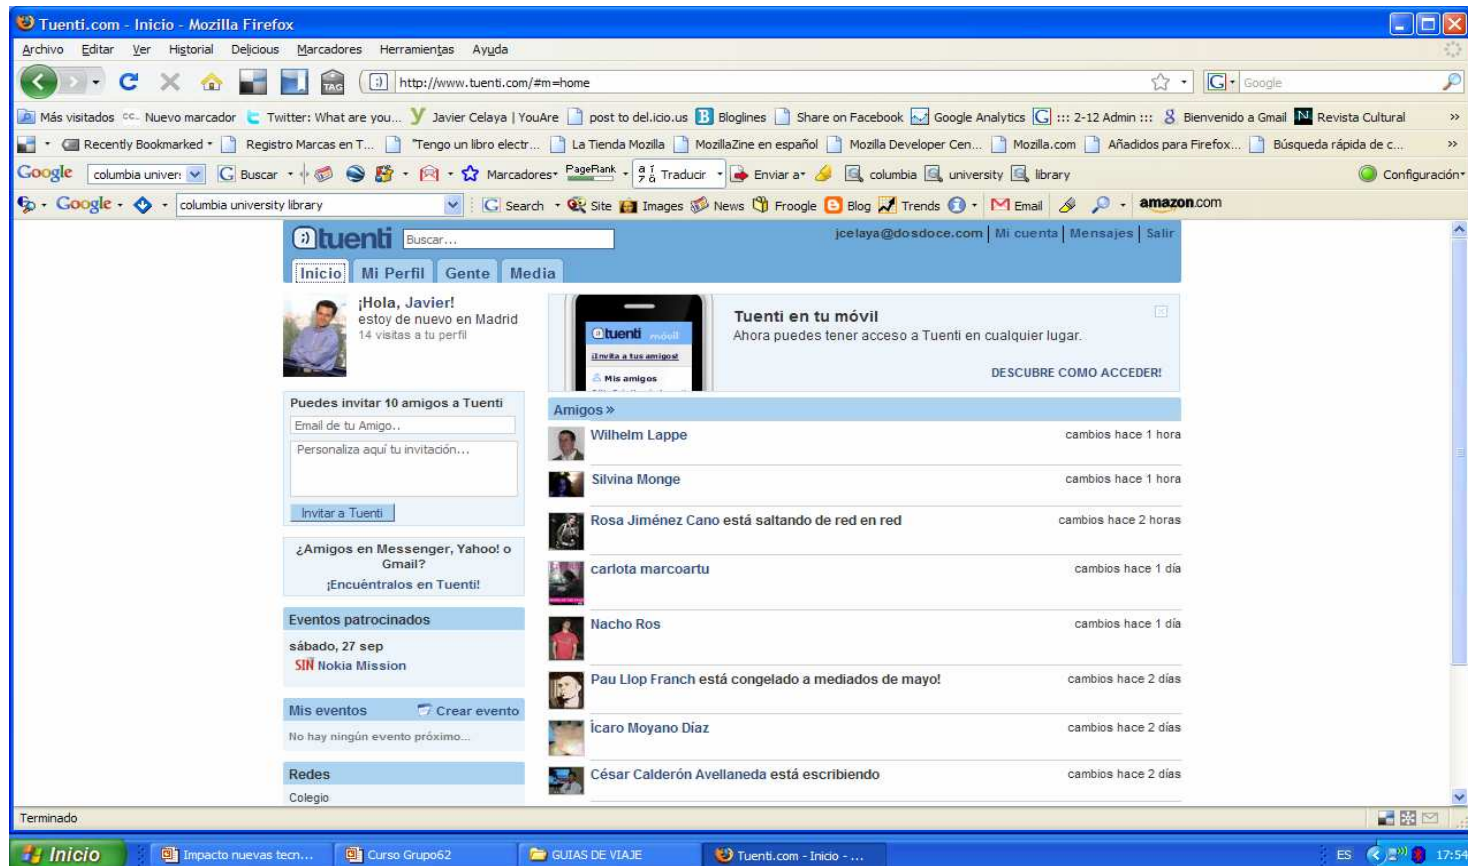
Tuenti.com - Inicio - Mozilla Firefox

Archivo Editar Ver Historial Delicious Marcadores Herramientas Ayuda

TAG http://www.tuenti.com/#m=home

Google

Más visitados Nuevo marcador Twitter: What are you... Javier Celaya | YouAre post to del.icio.us Bloglines Share on Facebook Google Analytics ::: 2-12 Admin ::: Bienvenido a Gmail Revista Cultural »

Recently Bookmarked Registro Marcas en T... "Tengo un libro electr... La Tienda Mozilla MozillaZine en español Mozilla Developer Cen... Mozilla.com Añadidos para Firefox... Búsqueda rápida de c... »

Google columbia univer Buscar Marcadores PageRank Traducir Enviar a columbia university library Configuración

Google columbia university library Search Site Images News Froogle Blog Trends Email amazon.com

tuenti Buscar...

jcelaya@dosdoce.com | Mi cuenta | Mensajes | Salir

Inicio Mi Perfil Gente Media

¡Hola, Javier!
estoy de nuevo en Madrid
14 visitas a tu perfil

tuenti móvil
¡Invita a tus amigos!
Mis amigos

Tuenti en tu móvil
Ahora puedes tener acceso a Tuenti en cualquier lugar.
DESCUBRE COMO ACCEDER!

Puedes invitar 10 amigos a Tuenti
Email de tu Amigo..
Personaliza aquí tu invitación...
Invitar a Tuenti

¿Amigos en Messenger, Yahoo! o Gmail?
¡Encuéntralos en Tuenti!

Eventos patrocinados
sábado, 27 sep
SIN Nokia Mission

Mis eventos Crear evento
No hay ningún evento próximo...

Redes
Colegio

Amigos »

| | |
|---|---|
| Wilhelm Lappe | cambios hace 1 hora |
| Silvina Monge | cambios hace 1 hora |
| Rosa Jiménez Cano está saltando de red en red | cambios hace 2 horas |
| carlota marcoartu | cambios hace 1 día |
| Nacho Ros | cambios hace 1 día |
| Pau Llop Franch está congelado a mediados de mayo! | cambios hace 2 días |
| Ícaro Moyano Díaz | cambios hace 2 días |
| César Calderón Avellaneda está escribiendo | cambios hace 2 días |

Terminado

Inicio Impacto nuevas tecn... Curso Grupo62 GUIAS DE VIAJE Tuenti.com - Inicio - ... ES 17:54